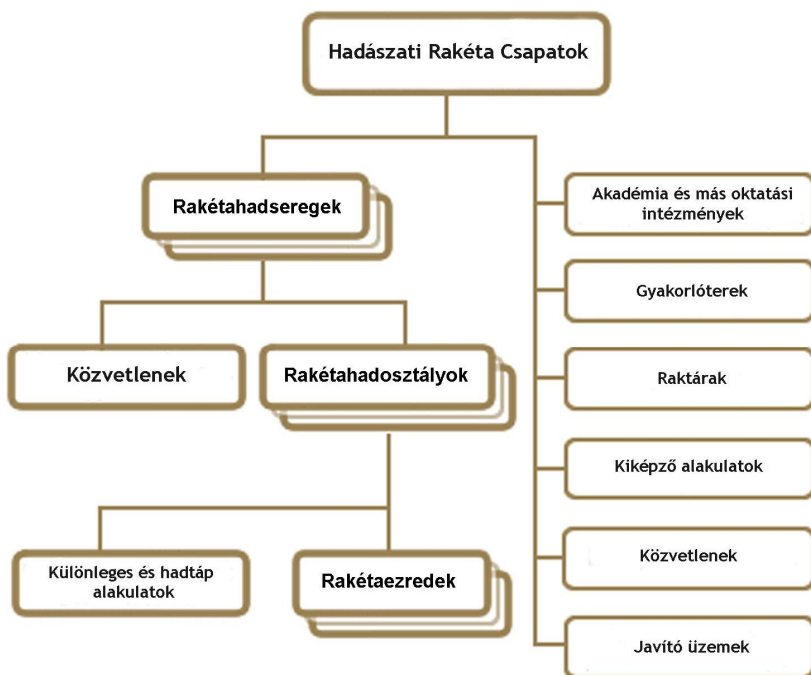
Hadászati Rakéta Csapatok

Rakétahadseregek

Akadémia és más oktatási intézmények

Gyakorlóterek

Közvetlenek

Rakétahadosztályok

Raktárak

Kiképző alakulatok

Közvetlenek

Különleges és hadtáp alakulatok

Rakétaezredek

Javító üzemek